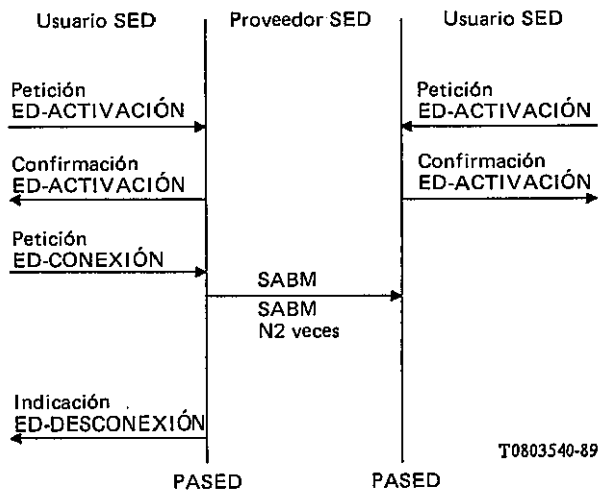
Usuario SED

Proveedor SED

Usuario SED

Petición
ED-ACTIVACIÓN

Petición
ED-ACTIVACIÓN

Confirmación
ED-ACTIVACIÓN

Confirmación
ED-ACTIVACIÓN

Petición
ED-CONEXIÓN

SABM

SABM
N2 veces

Indicación
ED-DESCONEXIÓN

T0803540-89

PASED

PASED